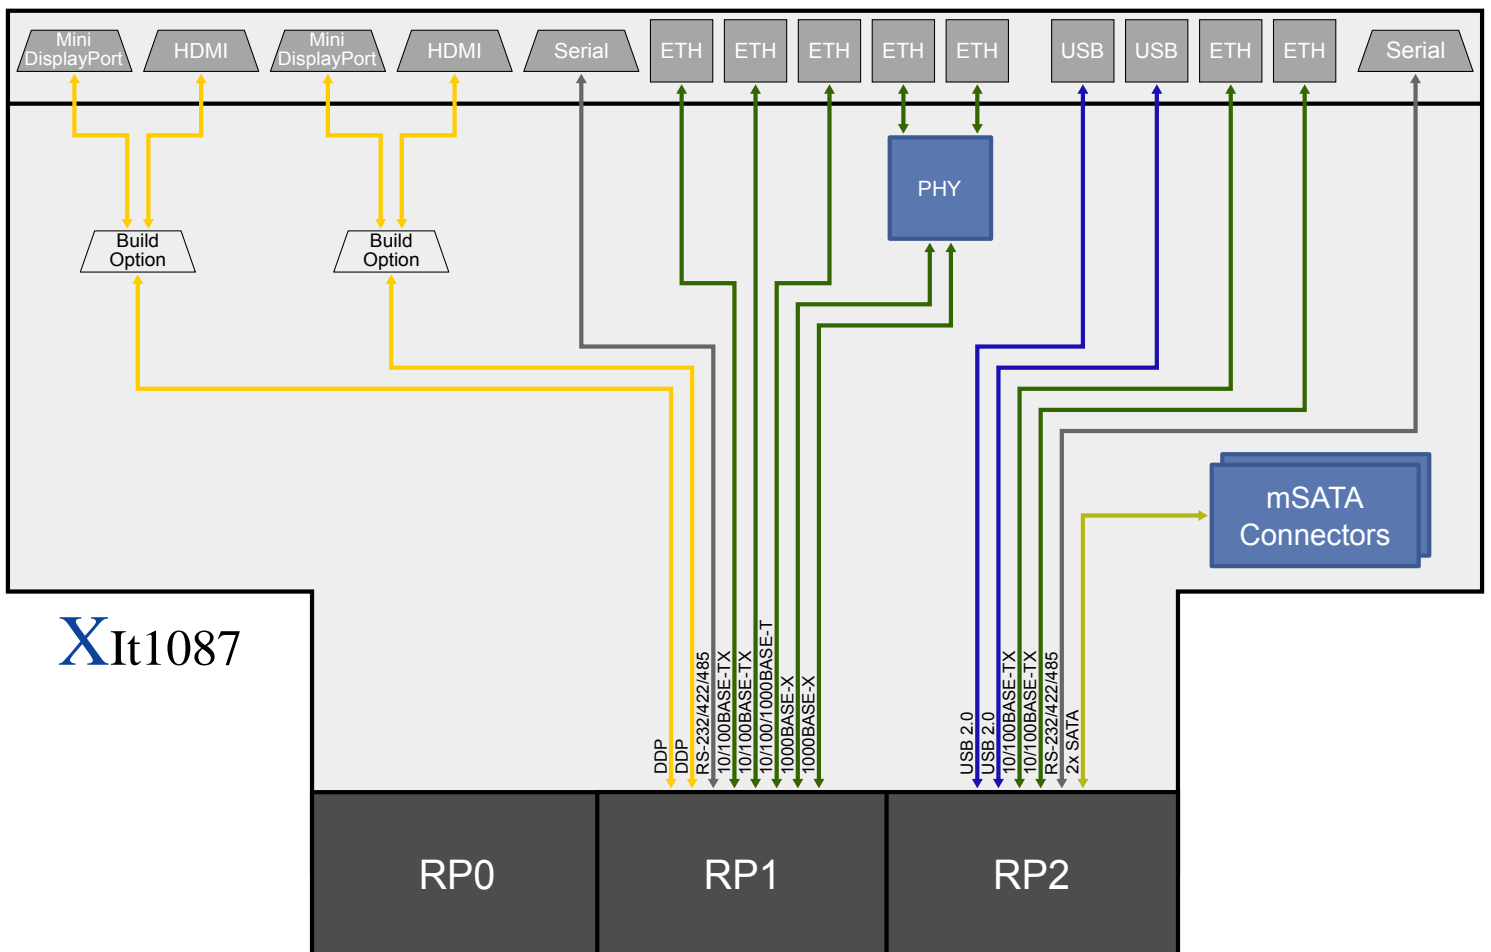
Mini DisplayPort
HDMI
Mini DisplayPort
HDMI
Serial
ETH
ETH
ETH
ETH
ETH
USB
USB
ETH
ETH
Serial

PHY

Build Option
Build Option

mSATA Connectors

XIt1087

DDP
DDP
RS-232/422/485
10/100BASE-TX
10/100BASE-TX
10/100/1000BASE-T
1000BASE-X
1000BASE-X

USB 2.0
USB 2.0
10/100BASE-TX
10/100BASE-TX
RS-232/422/485
2x SATA

RP0
RP1
RP2